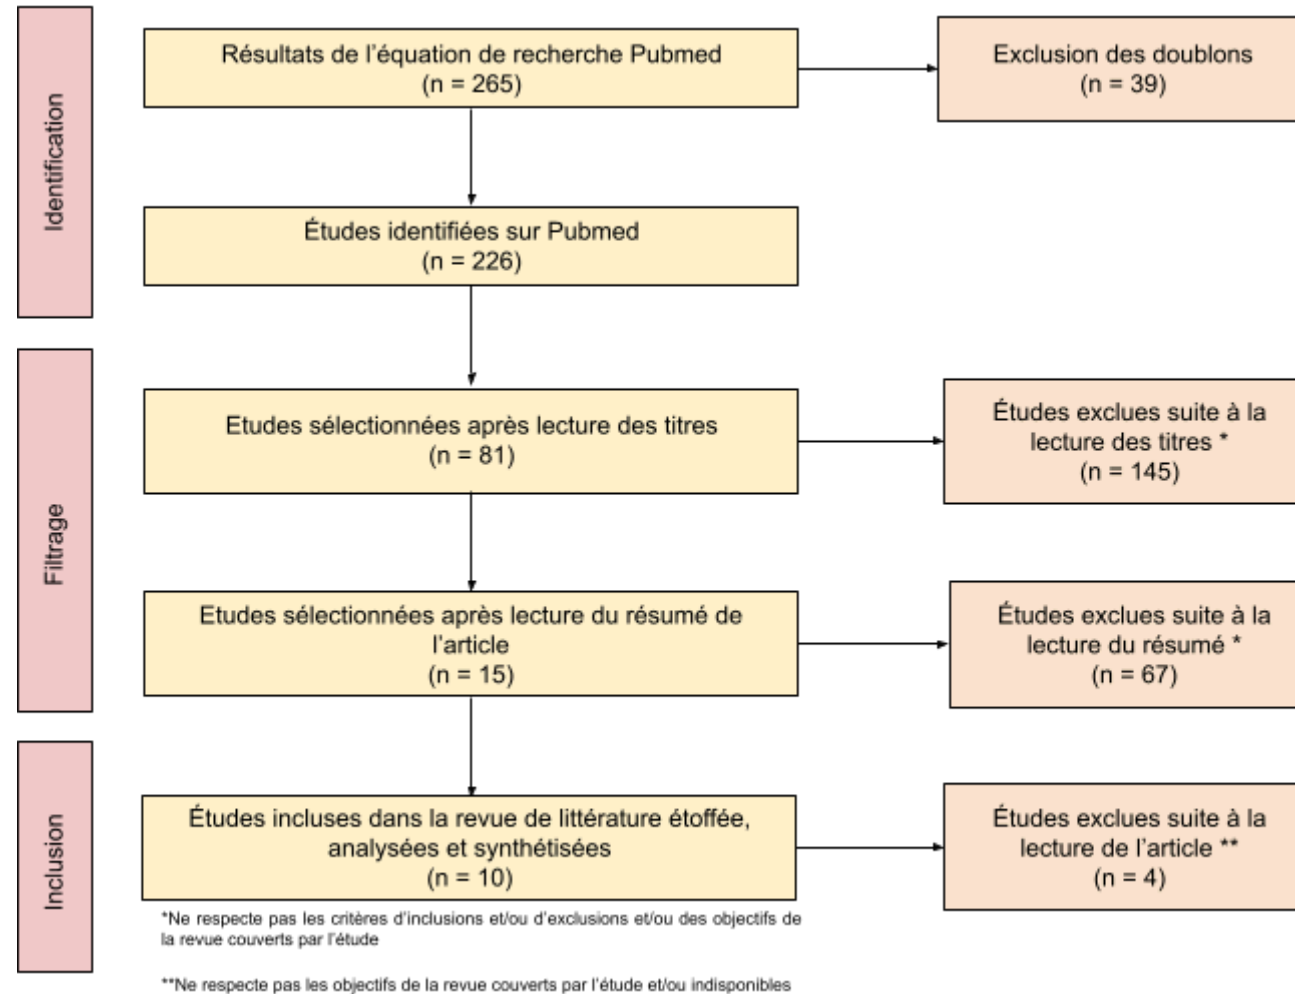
Identification

Résultats de l’équation de recherche Pubmed
(n = 265)

Exclusion des doublons
(n = 39)

Études identifiées sur Pubmed
(n = 226)

Filtrage

Etudes sélectionnées après lecture des titres
(n = 81)

Études exclues suite à la lecture des titres *
(n = 145)

Etudes sélectionnées après lecture du résumé de l’article
(n = 15)

Études exclues suite à la lecture du résumé *
(n = 67)

Inclusion

Études incluses dans la revue de littérature étoffée, analysées et synthétisées
(n = 10)

Études exclues suite à la lecture de l’article **
(n = 4)

*Ne respecte pas les critères d’inclusions et/ou d’exclusions et/ou des objectifs de la revue couverts par l’étude

**Ne respecte pas les objectifs de la revue couverts par l’étude et/ou indisponibles